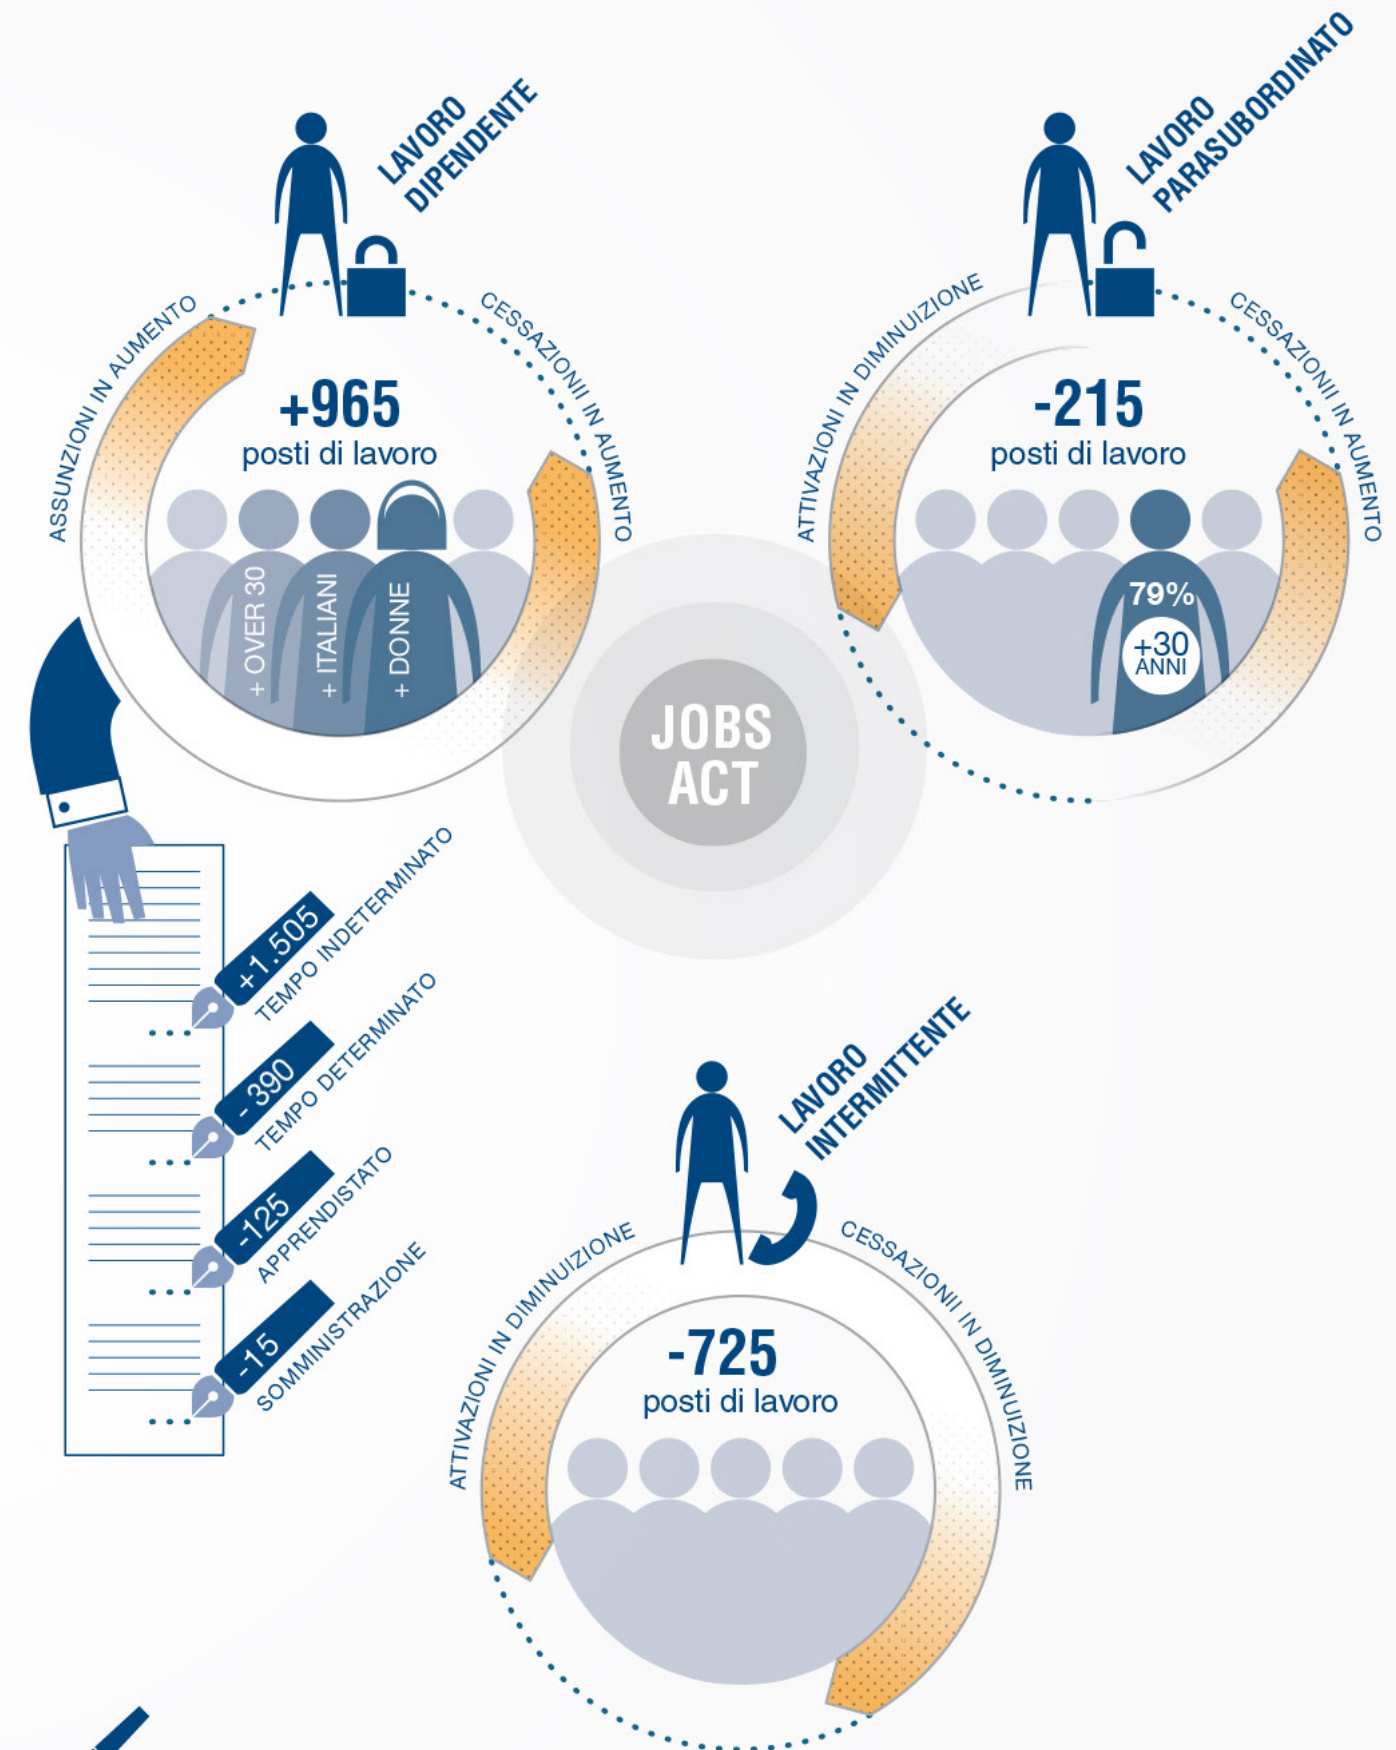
LAVORO DIPENDENTE

ASSUNZIONI IN AUMENTO

CESSAZIONII IN AUMENTO

+965
posti di lavoro

+ OVER 30
+ ITALIANI
+ DONNE

LAVORO PARASUBORDINATO

ATTIVAZIONI IN DIMINUIZIONE

CESSAZIONII IN AUMENTO

-215
posti di lavoro

79%
+30 ANNI

JOBS ACT

+1.505 TEMPO INDETERMINATO

- 390 TEMPO DETERMINATO

-125 APPRENDISTATO

-15 SOMMINISTRAZIONE

LAVORO INTERMITTENTE

ATTIVAZIONI IN DIMINUIZIONE

CESSAZIONII IN DIMINUIZIONE

-725
posti di lavoro